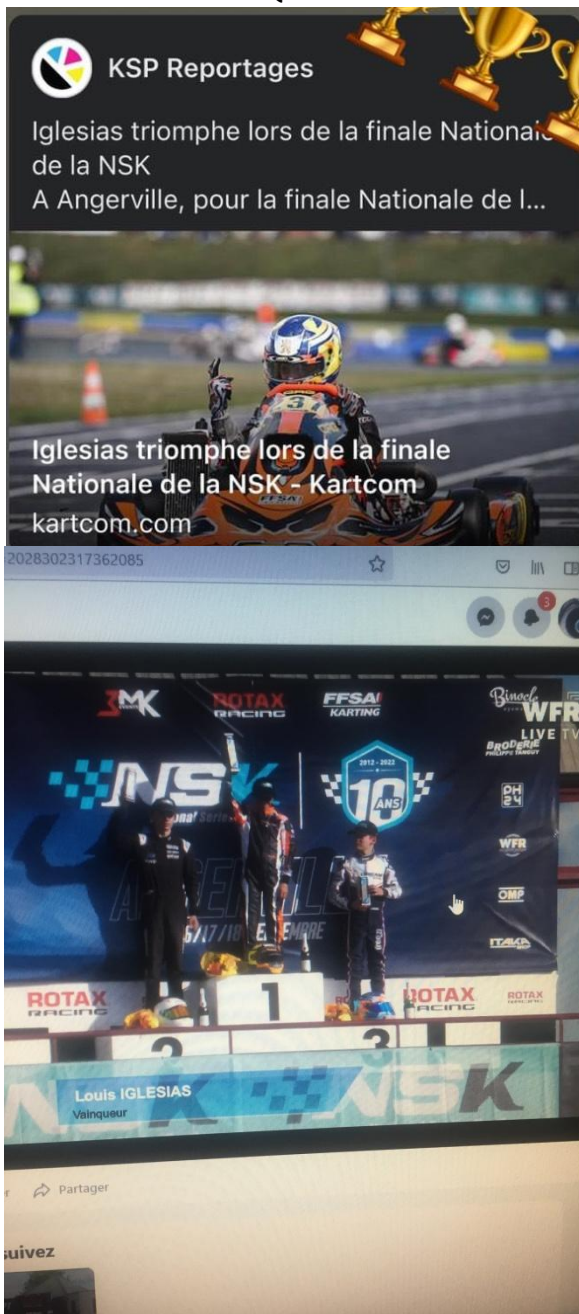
KSP Reportages

Iglesias triomphe lors de la finale Nationale de la NSK
A Angerville, pour la finale Nationale de l...

Iglesias triomphe lors de la finale Nationale de la NSK - Kartcom
kartcom.com

2028302317362085

3MK
ROTAX RACING
FFSA KARTING
Binocle
WFR LIVE TV
BRODERIE
NSK
2012 - 2022
10 ANS
DH 24
WFR
OMP
ITALIA
ROTAX RACING
1
2
3

Louis IGLESIAS
Vainqueur

Partager

suivez